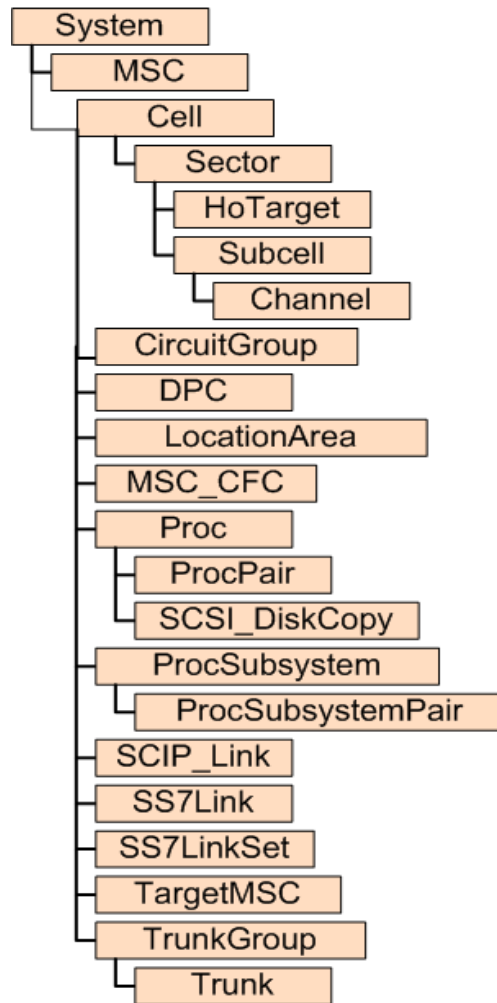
System
MSC
Cell
Sector
HoTarget
Subcell
Channel
CircuitGroup
DPC
LocationArea
MSC_CFC
Proc
ProcPair
SCSI_DiskCopy
ProcSubsystem
ProcSubsystemPair
SCIP_Link
SS7Link
SS7LinkSet
TargetMSC
TrunkGroup
Trunk